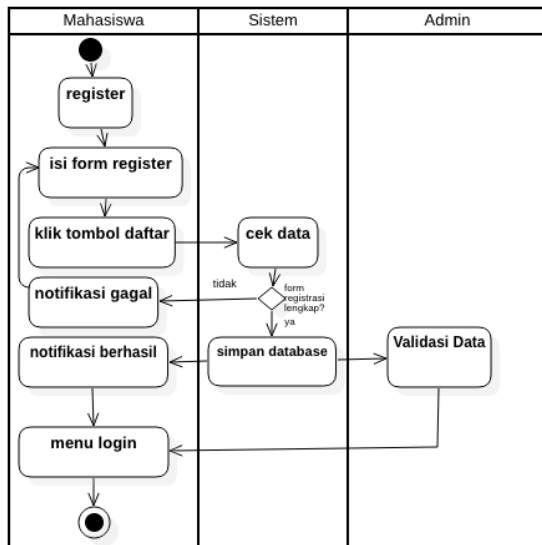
| Mahasiswa | Sistem | Admin |
|---|---|---|

register

isi form register

klik tombol daftar

cek data

tidak

form registrasi lengkap?

ya

notifikasi gagal

notifikasi berhasil

simpan database

Validasi Data

menu login